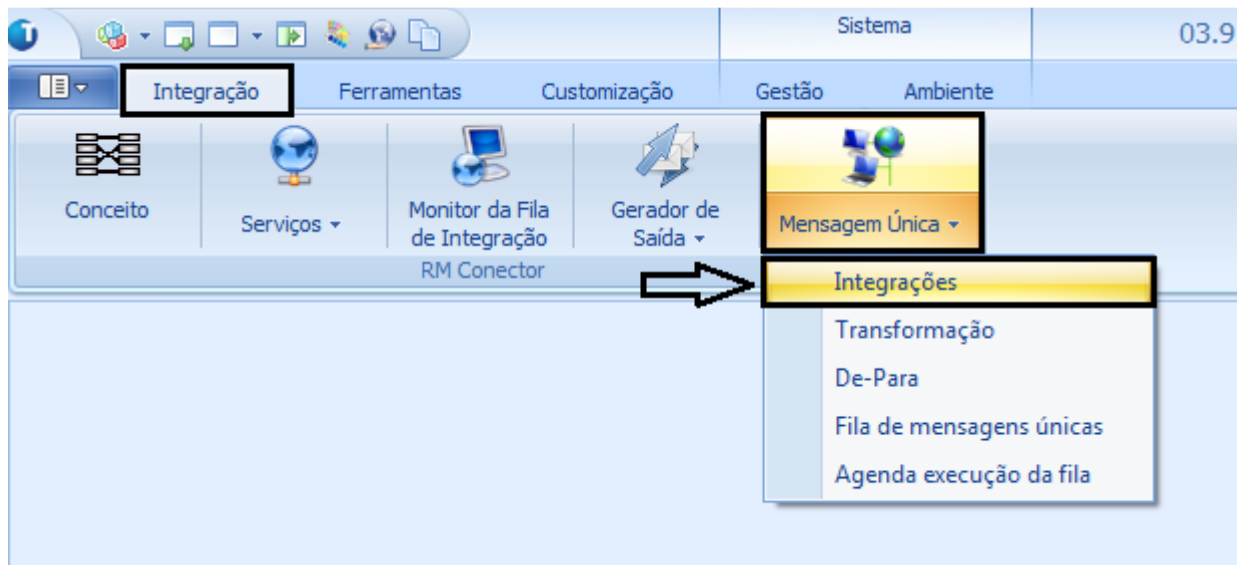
Sistema

03.9

Integração

Ferramentas

Customização

Gestão

Ambiente

Conceito

Serviços ▾

Monitor da Fila de Integração

Gerador de Saída ▾

Mensagem Única ▾

RM Conector

Integrações

Transformação

De-Para

Fila de mensagens únicas

Agenda execução da fila